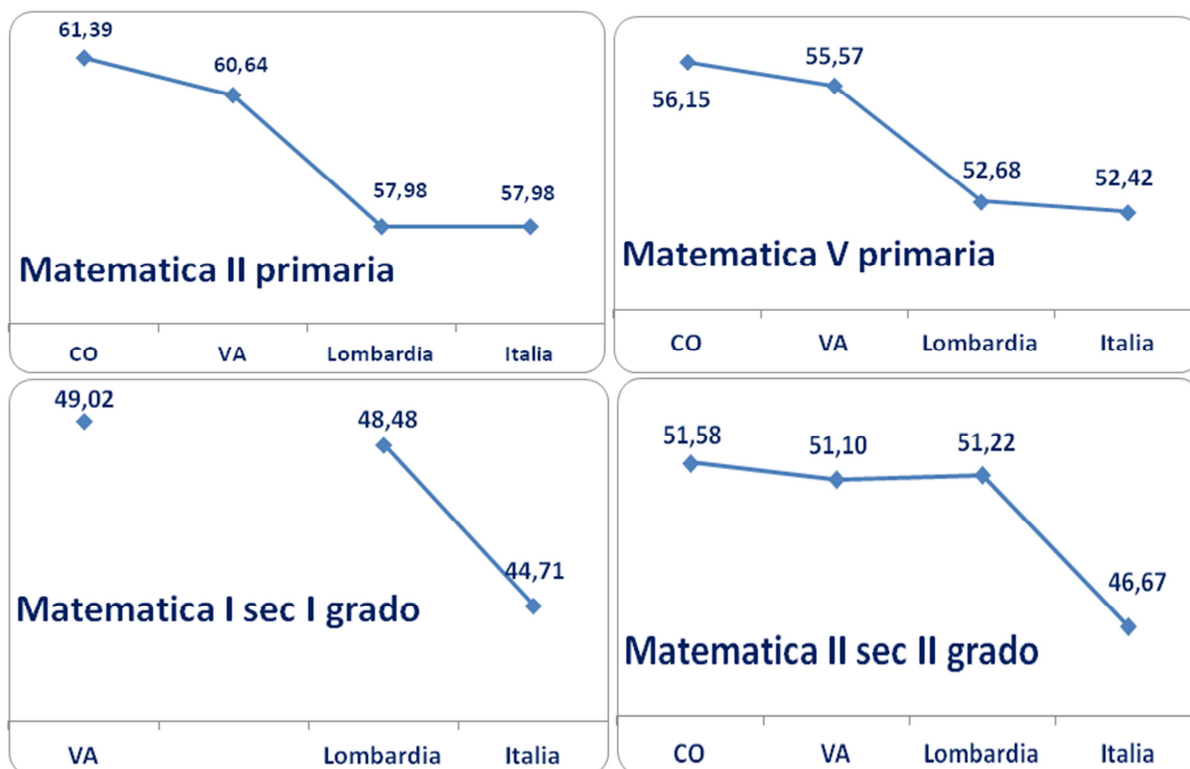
61,39
60,64
57,98
57,98
Matematica II primaria
CO
VA
Lombardia
Italia

55,57
56,15
52,68
52,42
Matematica V primaria
CO
VA
Lombardia
Italia

49,02
48,48
44,71
Matematica I sec I grado
VA
Lombardia
Italia

51,58
51,10
51,22
46,67
Matematica II sec II grado
CO
VA
Lombardia
Italia